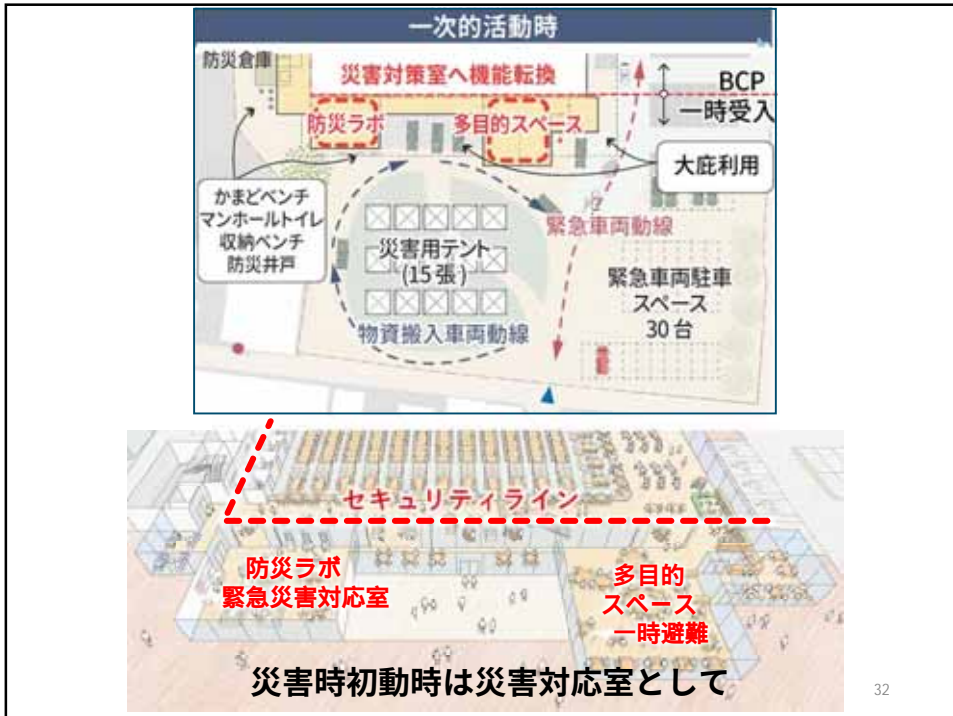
一次的活動時

防災倉庫

災害対策室へ機能転換

BCP
一時受入

防災ラボ

多目的スペース

大庇利用

かまどベンチ
マンホールトイレ
収納ベンチ
防災井戸

緊急車両動線

災害用テント
(15張)

緊急車両駐車
スペース
30台

物資搬入車両動線

セキュリティライン

防災ラボ
緊急災害対応室

多目的
スペース
一時避難

災害時初動時は災害対応室として

32